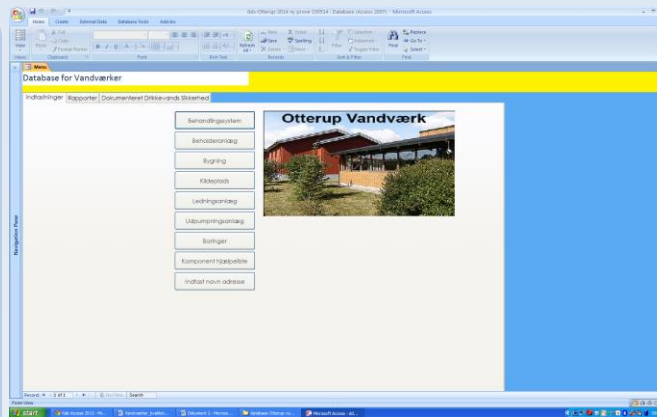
dds Otterup 2014 ny prove 030914 : Database (Access 2007) - Microsoft Access

Home Create External Data Database Tools Add-Ins

View Paste Cut Copy Format Painter Refresh All New Save Delete Totals Spelling More Filter Selection Advanced Toggle Filter Find Replace Go To Select

Views Clipboard Font Rich Text Records Sort & Filter Find

Menu

Database for Vandværker

Indtastninger Rapporter Dokumenteret Drikkevands Sikkerhed

Behandlingsystem

Beholderanlæg

Bygning

Kildeplads

Ledningsanlæg

Udpumpningsanlæg

Boringer

Komponent hjælpetble

Indtast navn adresse

Otterup Vandværk

Navigation Pane

Record: 1 of 1 No Filter Search

Form View

start Kali Access 2012 - Mi... Vandværker_kvalitet... Dokument 2 - Microso... database Otterup ny... Microsoft Access - dd...